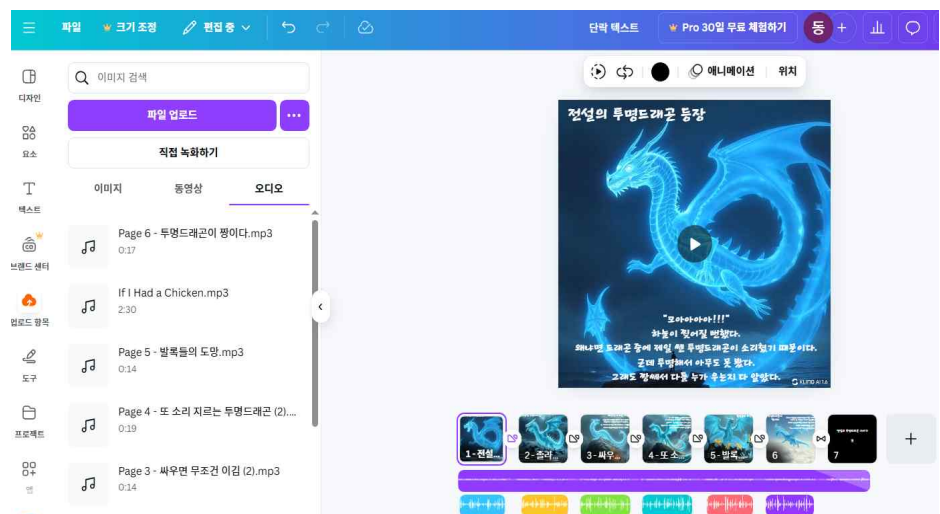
파일 크기 조정 편집 중 단락 텍스트 Pro 30일 무료 체험하기 동 +

디자인
요소
텍스트
브랜드 센터
업로드 항목
도구
프로젝트
앱

이미지 검색
파일 업로드 ···
직접 녹화하기
이미지 동영상 오디오

Page 6 - 투명드래곤이 짱이다.mp3
0:17
If I Had a Chicken.mp3
2:30
Page 5 - 발록들의 도망.mp3
0:14
Page 4 - 또 소리 지르는 투명드래곤 (2)....
0:19
Page 3 - 싸우면 무조건 이김 (2).mp3
0:14

애니메이션 위치

전설의 투명드래곤 등장

"크아아아아!!!"
하늘이 찢어질 뻔했다.
왜냐면 드래곤 중에 제일 쎈 투명드래곤이 소리쳤기 때문이다.
근데 투명해서 아무도 못 봤다.
그래도 쩡해서 다들 누가 우는지 다 알았다.

KLING AI

1-전설... 2-츨러... 3-싸우... 4-또 소... 5-발록... 6 7 +